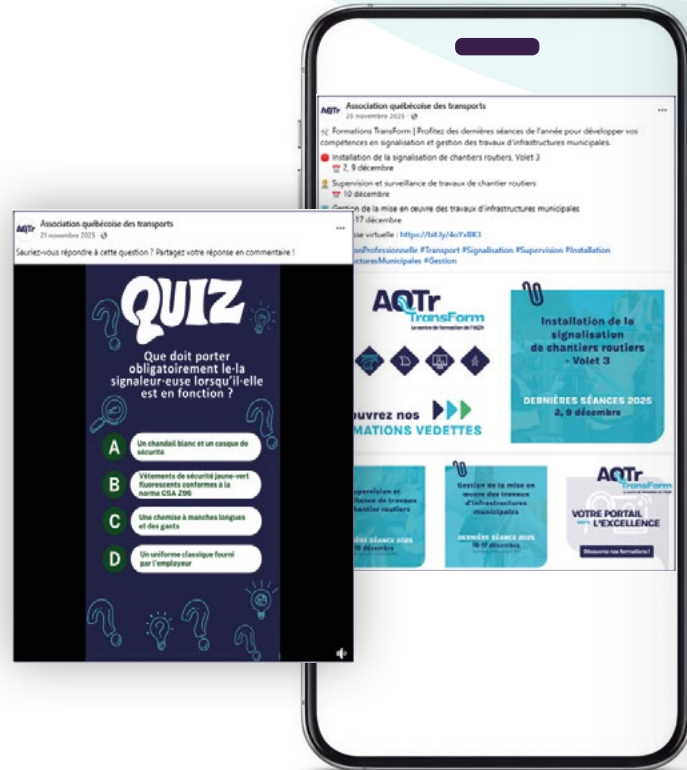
AQTr Association québécoise des transports
21 novembre 2025 ·

Sauriez-vous répondre à cette question ? Partagez votre réponse en commentaire !

QUIZ

Que doit porter obligatoirement le·la signaleur·euse lorsqu'il·elle est en fonction ?

A Un chandail blanc et un casque de sécurité

B Vêtements de sécurité jaune-vert fluorescents conformes à la norme CSA Z96

C Une chemise à manches longues et des gants

D Un uniforme classique fourni par l'employeur

AQTr Association québécoise des transports
26 novembre 2025 ·

Formations TransForm | Profitez des dernières séances de l'année pour développer vos compétences en signalisation et gestion des travaux d'infrastructures municipales.

Installation de la signalisation de chantiers routiers, Volet 3
2, 9 décembre

Supervision et surveillance de travaux de chantier routiers
10 décembre

Gestion de la mise en œuvre des travaux d'infrastructures municipales
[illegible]17 décembre

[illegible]se virtuelle : https://bit.ly/4oYxBK3

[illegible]ionProfessionnelle #Transport #Signalisation #Supervision #Installation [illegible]ructuresMunicipales #Gestion

AQTr TransForm
Le centre de formation de l'AQTr

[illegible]uvrez nos
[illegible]MATIONS VEDETTES

Installation de la signalisation de chantiers routiers - Volet 3

DERNIÈRES SÉANCES 2025
2, 9 décembre

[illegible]upervision et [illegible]illance de travaux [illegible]hantier routiers

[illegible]IÈRE SÉANCE 2025
10 décembre

Gestion de la mise en œuvre des travaux d'infrastructures municipales

DERNIÈRE SÉANCE 2025
16-17 décembre

AQTr TransForm

VOTRE PORTAIL VERS L'EXCELLENCE

Découvrez nos formations !